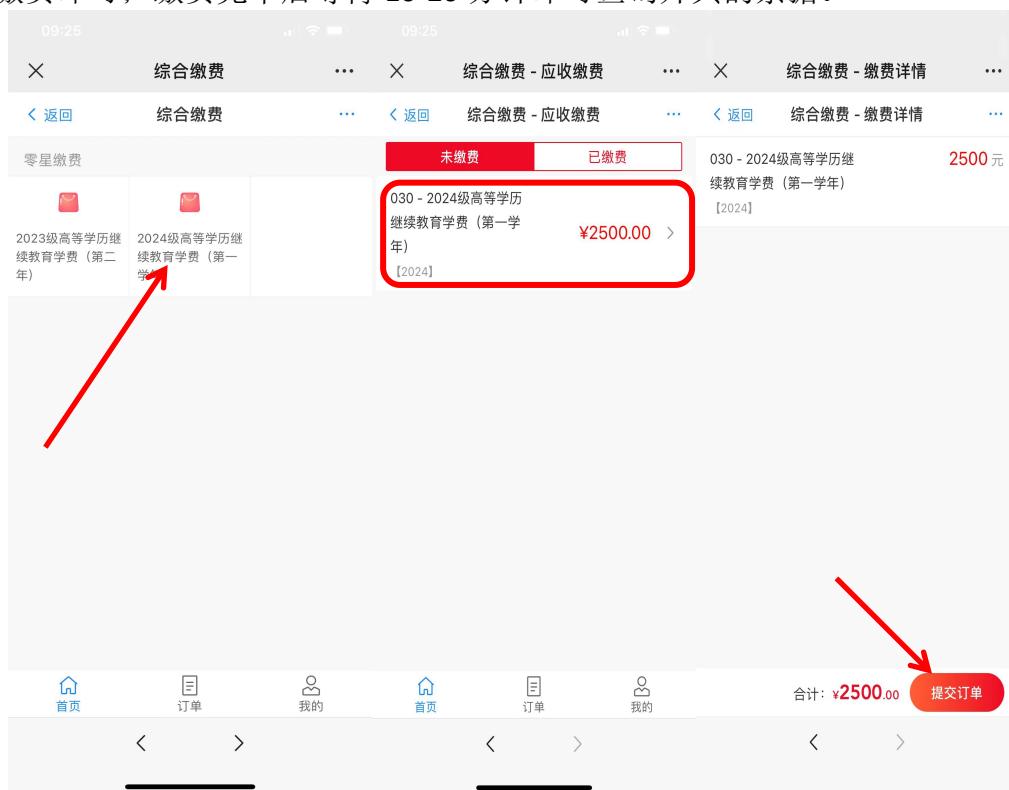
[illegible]

09:25

综合缴费

< 返回 综合缴费

零星缴费

2023级高等学历继续教育学费（第二年）

2024级高等学历继续教育学费（第一学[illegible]

首页 订单 我的

09:25

综合缴费 - 应收缴费

< 返回 综合缴费 - 应收缴费

未缴费 已缴费

030 - 2024级高等学历继续教育学费（第一学年）
【2024】
¥2500.00

首页 订单 我的

综合缴费 - 缴费详情

< 返回 综合缴费 - 缴费详情

030 - 2024级高等学历继续教育学费（第一学年）
【2024】
2500 元

合计：¥2500.00 提交订单